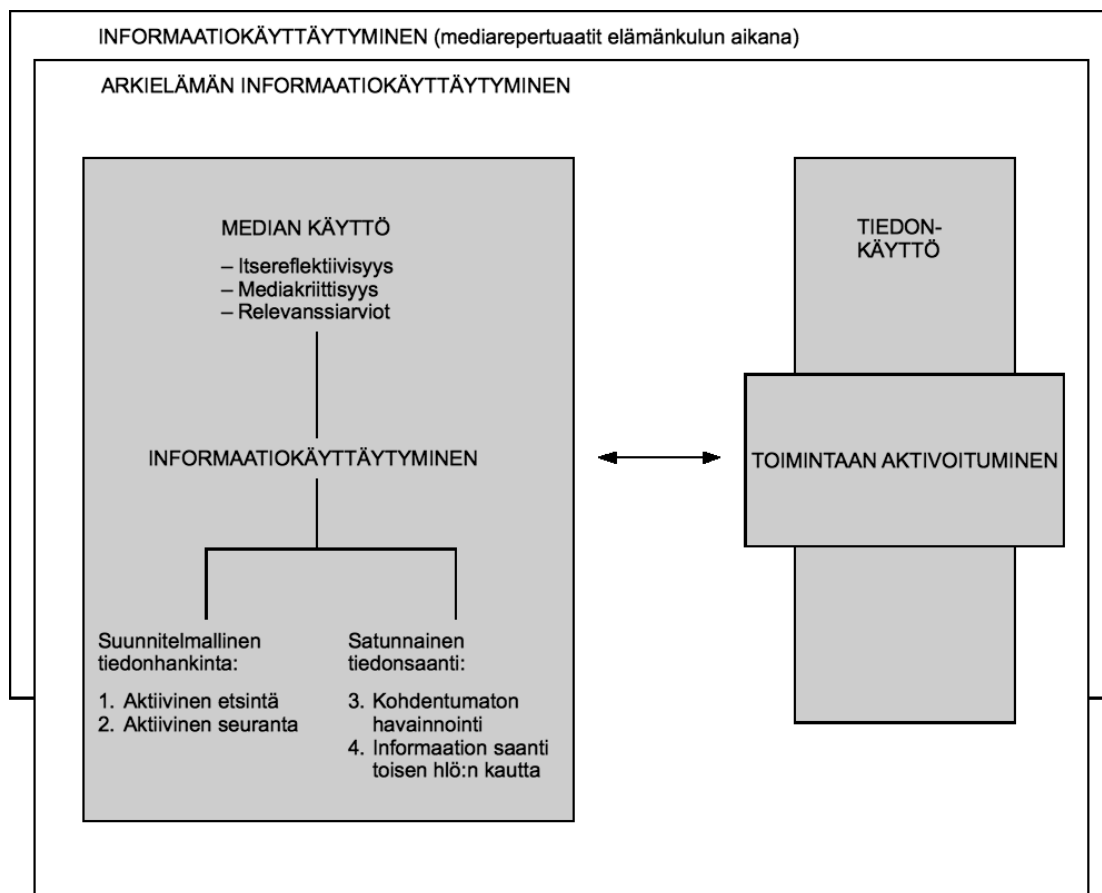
INFORMAATIOKÄYTTÄYTYMINEN (mediarepertuaatit elämänkulun aikana)

ARKIELÄMÄN INFORMAATIOKÄYTTÄYTYMINEN

MEDIAN KÄYTTÖ

– Itsereflektiivisyys
– Mediakriittisyys
– Relevanssiarviot

INFORMAATIOKÄYTTÄYTYMINEN

Suunnitelmallinen tiedonhankinta:

1. Aktiivinen etsintä
2. Aktiivinen seuranta

Satunnainen tiedonsaanti:

3. Kohdentumaton havainnointi
4. Informaation saanti toisen hlö:n kautta

TIEDON-KÄYTTÖ

TOIMINTAAN AKTIVOITUMINEN